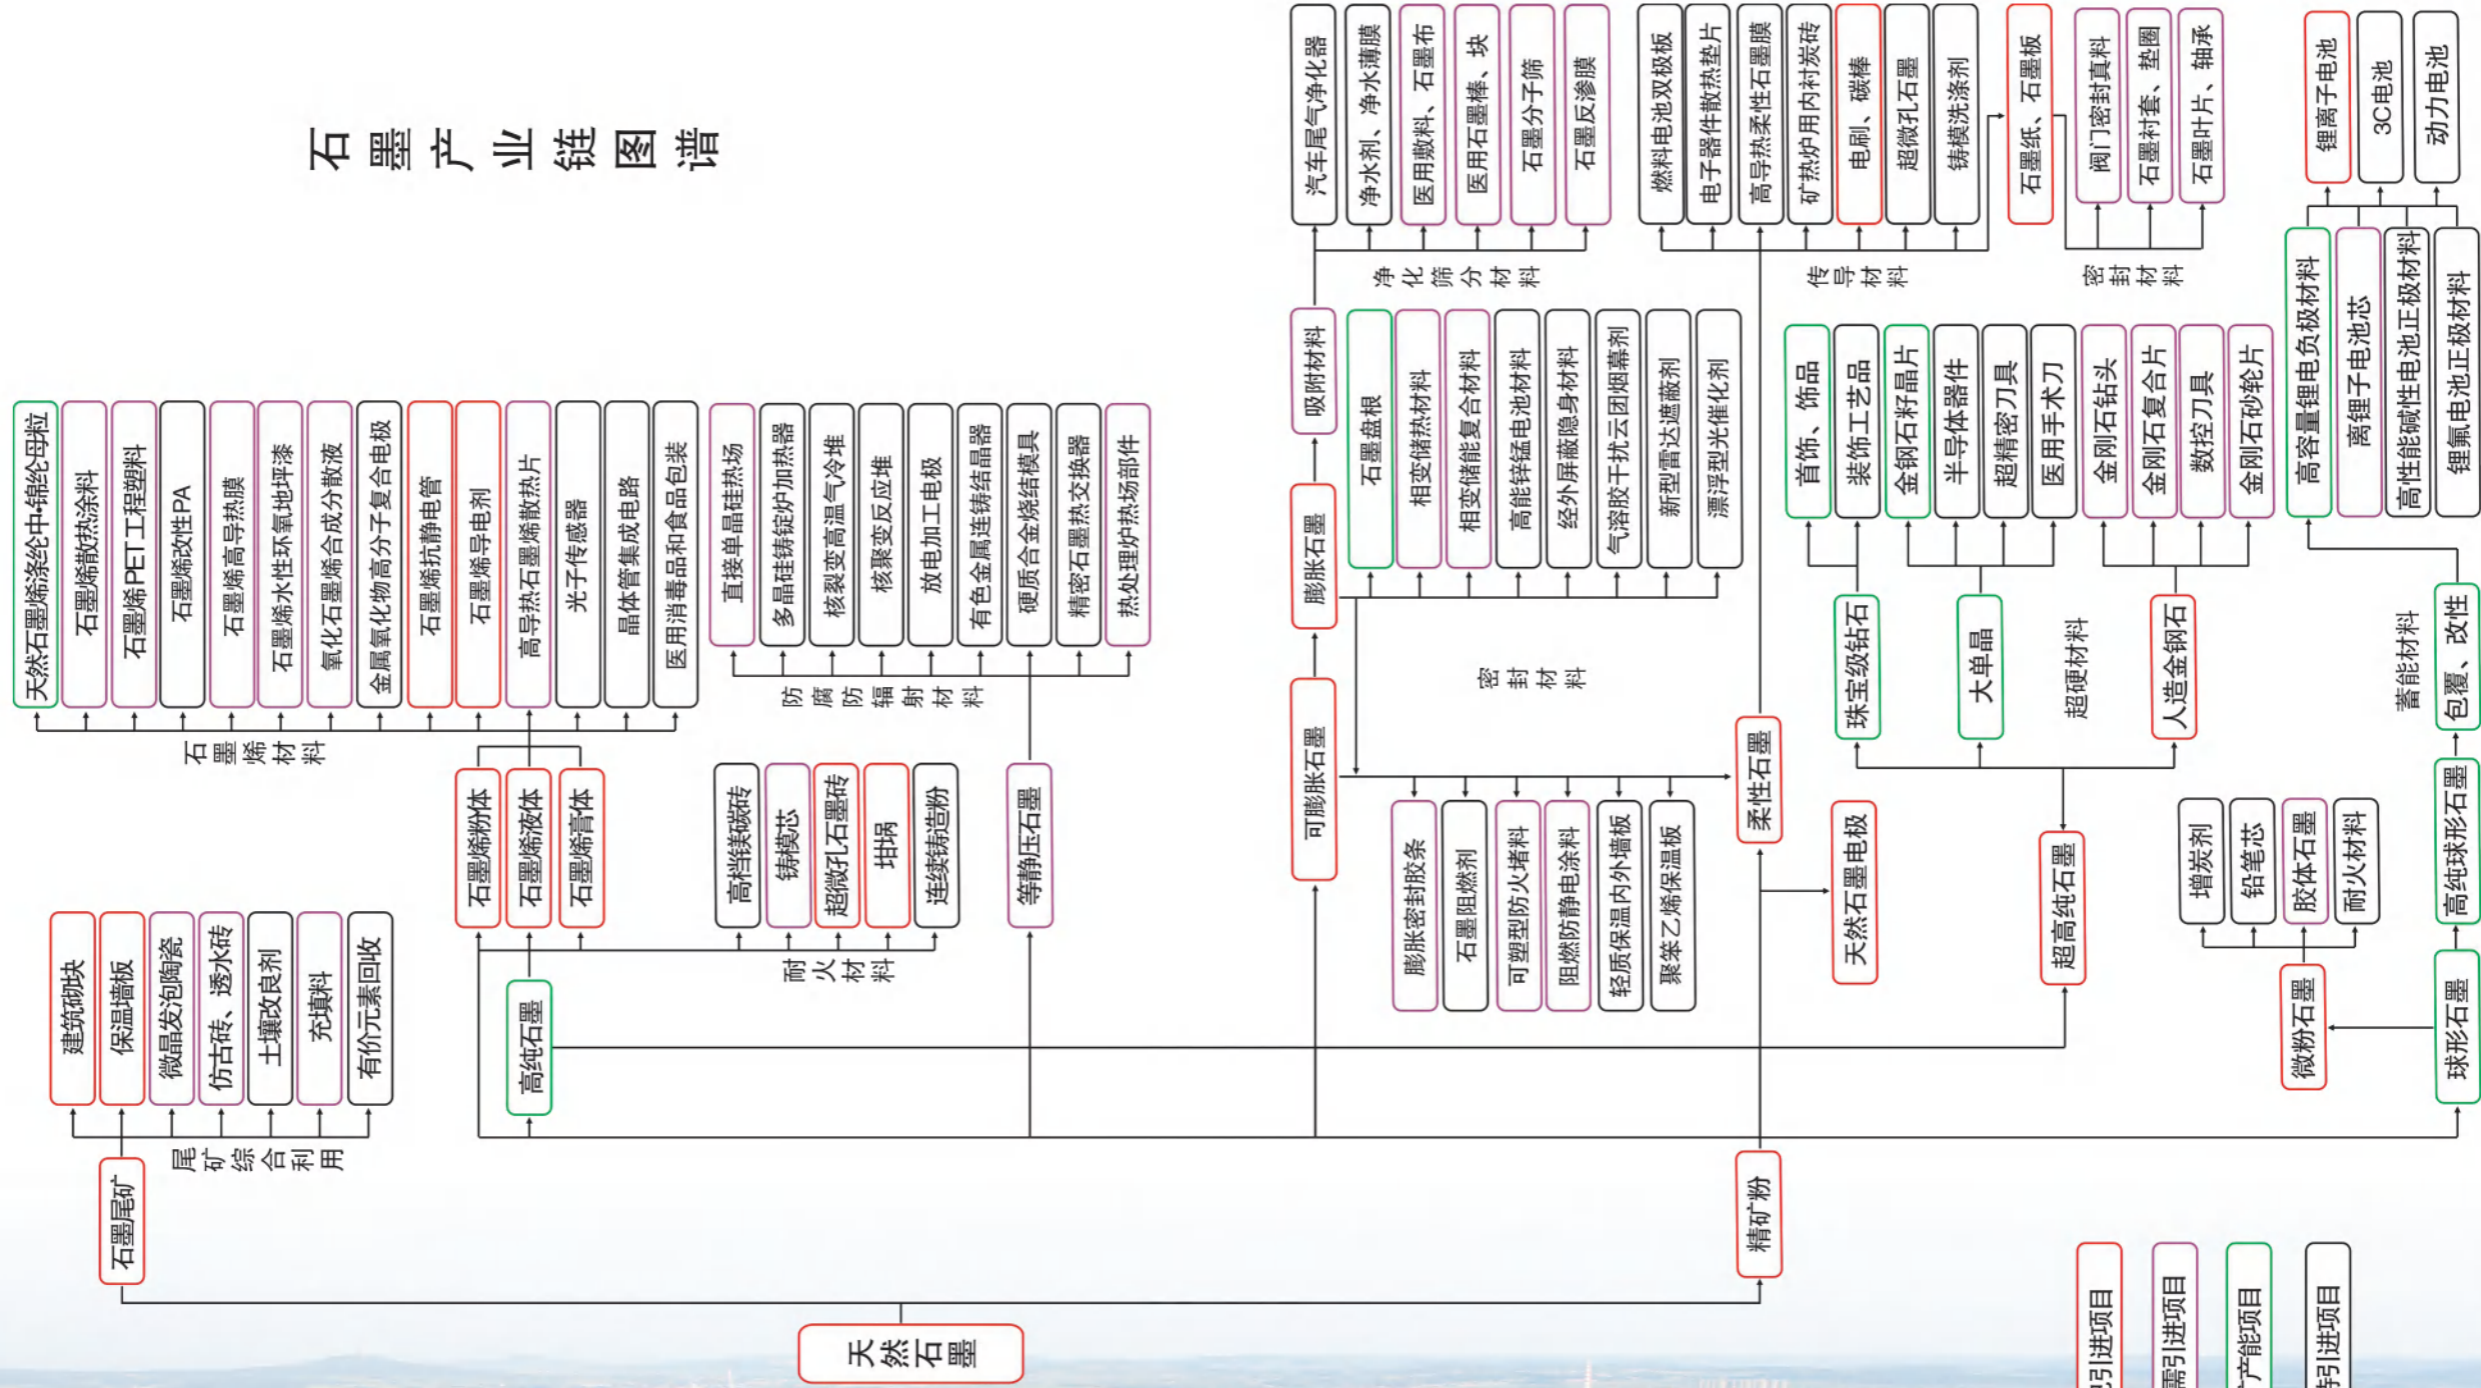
石墨产业链图谱

天然石墨

石墨尾矿

尾矿综合利用

建筑砌块
保温墙板
微晶发泡陶瓷
仿古砖、透水砖
土壤改良剂
充填料
有价元素回收

精矿粉

高纯石墨

石墨烯粉体
石墨烯液体
石墨烯膏体

石墨烯材料

天然石墨烯涤纶中•锦纶母粒
石墨烯散热涂料
石墨烯PET工程塑料
石墨烯改性PA
石墨烯高导热膜
石墨烯水性环氧地坪漆
氧化石墨烯合成分散液
金属氧化物高分子复合电极
石墨烯抗静电管
石墨烯导电剂
高导热石墨烯散热片
光子传感器
晶体管集成电路
医用消毒品和食品包装

耐火材料

高档镁碳砖
铸模芯
超微孔石墨砖
坩埚
连续铸造粉

等静压石墨

防腐防辐射材料

直接单晶硅热场
多晶硅铸锭炉加热器
核裂变高温气冷堆
核聚变反应堆
放电加工电极
有色金属连铸结晶器
硬质合金烧结模具
精密石墨热交换器
热处理炉热场部件

可膨胀石墨

膨胀石墨

吸附材料

净化筛分材料

汽车尾气净化器
净水剂、净水薄膜
医用敷料、石墨布
医用石墨棒、块
石墨分子筛
石墨反渗膜

密封材料

石墨盘根
相变储热材料
相变储能复合材料
高能锌锰电池材料
经外屏蔽隐身材料
气溶胶干扰云团烟幕剂
新型雷达遮蔽剂
漂浮型光催化剂

膨胀密封胶条
石墨阻燃剂
可塑型防火堵料
阻燃防静电涂料
轻质保温内外墙板
聚苯乙烯保温板

柔性石墨

传导材料

燃料电池双极板
电子器件散热垫片
高导热柔性石墨膜
矿热炉用内衬炭砖
电刷、碳棒
超微孔石墨
铸模洗涤剂

石墨纸、石墨板

密封材料

阀门密封填料
石墨衬套、垫圈
石墨叶片、轴承

天然石墨电极

超高纯石墨

超硬材料

珠宝级钻石
大单晶
人造金钢石

首饰、饰品
装饰工艺品
金钢石籽晶片
半导体器件
超精密刀具
医用手术刀
金刚石钻头
金刚石复合片
数控刀具
金刚石砂轮片

微粉石墨

增炭剂
铅笔芯
胶体石墨
耐火材料

球形石墨

高纯球形石墨

包覆、改性

蓄能材料

高容量锂电负极材料
高锂子电池芯
高性能碱性电池正极材料
锂氟电池正极材料

锂离子电池
3C电池
动力电池

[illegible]引进项目
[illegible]需引进项目
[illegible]产能项目
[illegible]引进项目